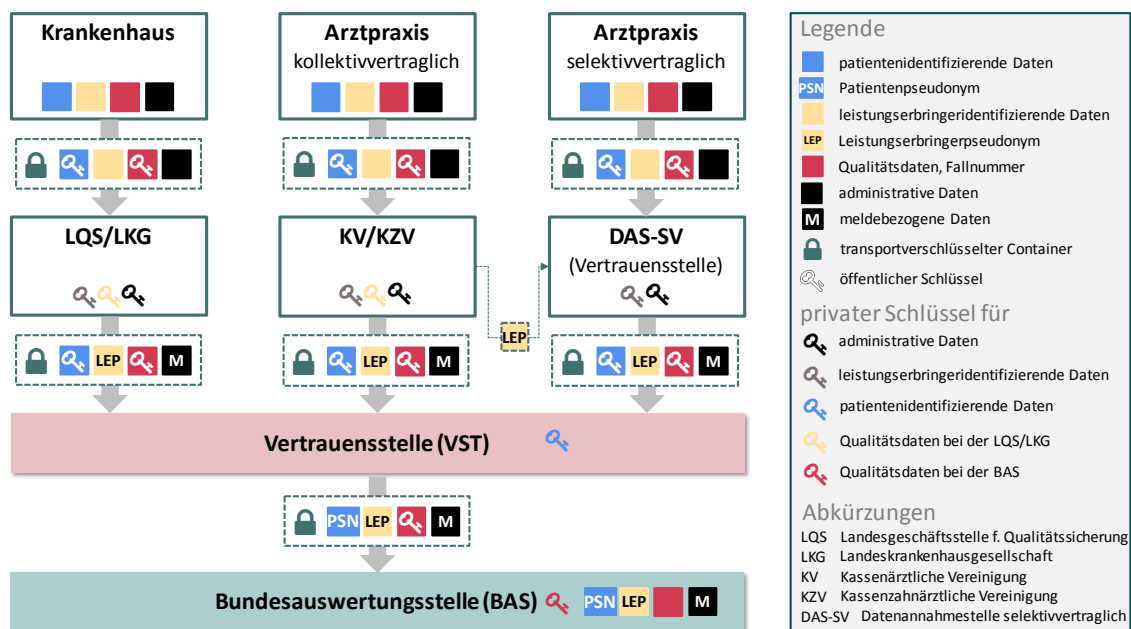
Krankenhaus

Arztpraxis
kollektivvertraglich

Arztpraxis
selektivvertraglich

LQS/LKG

KV/KZV

DAS-SV
(Vertrauensstelle)

LEP

LEP M

LEP M

LEP M

Vertrauensstelle (VST)

PSN LEP M

Bundesauswertungsstelle (BAS)

PSN LEP M

Legende
patientenidentifizierende Daten
PSN Patientenpseudonym
leistungserbringeridentifizierende Daten
LEP Leistungserbringerpseudonym
Qualitätsdaten, Fallnummer
administrative Daten
M meldebezogene Daten
transportverschlüsselter Container
öffentlicher Schlüssel

privater Schlüssel für
administrative Daten
leistungserbringeridentifizierende Daten
patientenidentifizierende Daten
Qualitätsdaten bei der LQS/LKG
Qualitätsdaten bei der BAS

Abkürzungen
LQS Landesgeschäftsstelle f. Qualitätssicherung
LKG Landeskrankenhausgesellschaft
KV Kassenärztliche Vereinigung
KZV Kassenzahnärztliche Vereinigung
DAS-SV Datenannahmestelle selektivvertraglich